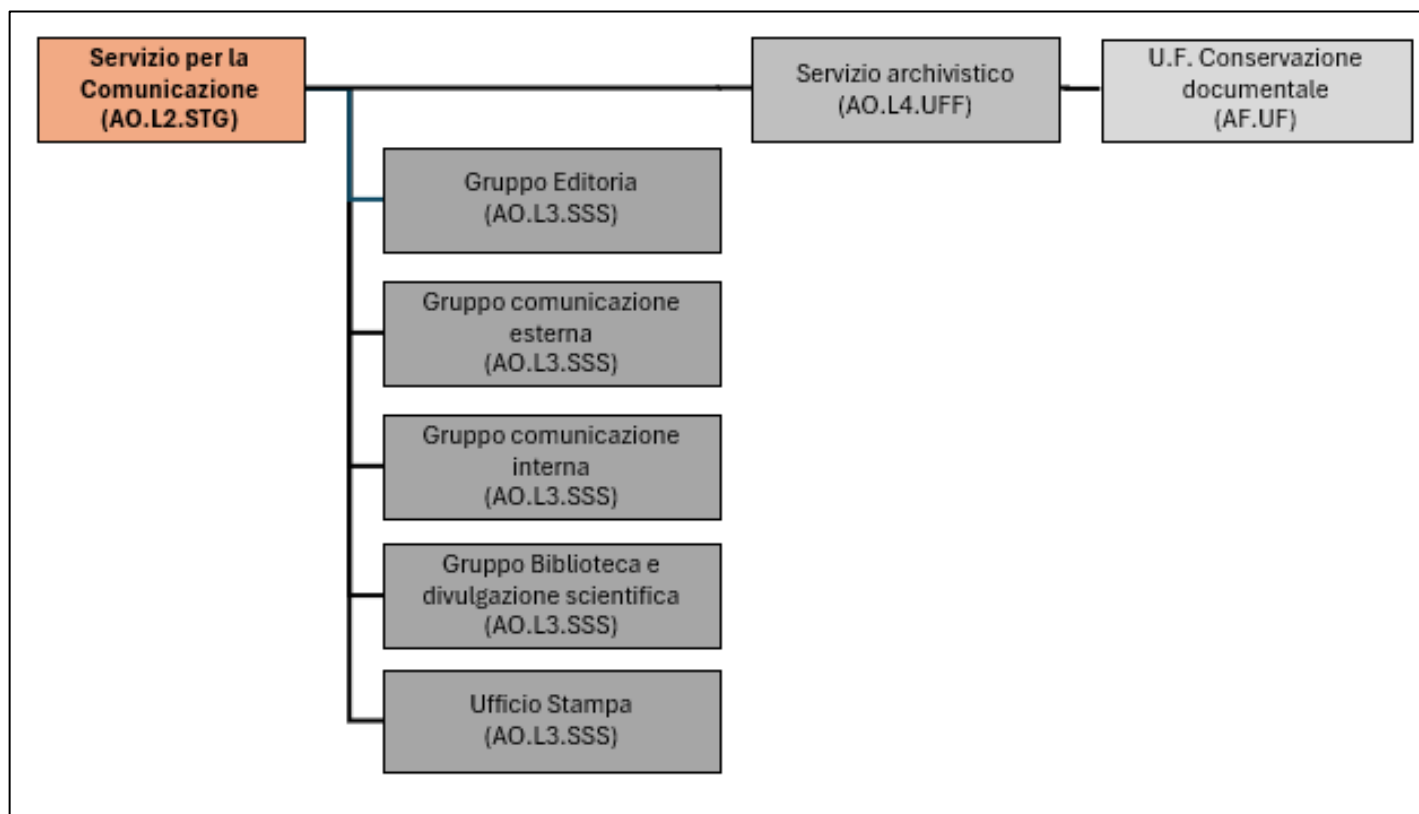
Servizio per la Comunicazione (AO.L2.STG)

Servizio archivistico (AO.L4.UFF)

U.F. Conservazione documentale (AF.UF)

Gruppo Editoria (AO.L3.SSS)

Gruppo comunicazione esterna (AO.L3.SSS)

Gruppo comunicazione interna (AO.L3.SSS)

Gruppo Biblioteca e divulgazione scientifica (AO.L3.SSS)

Ufficio Stampa (AO.L3.SSS)